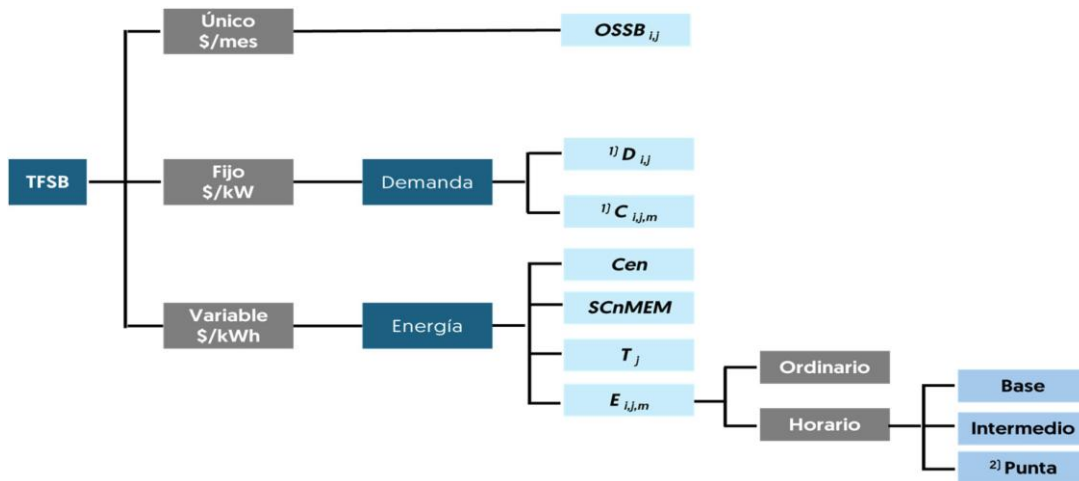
TFSB

Único
$/mes

$OSSB_{i,j}$

Fijo
$/kW

Demanda

$^{1)}$ $D_{i,j}$

$^{1)}$ $C_{i,j,m}$

Variable
$/kWh

Energía

Cen

SCnMEM

$T_j$

$E_{i,j,m}$

Ordinario

Horario

Base

Intermedio

$^{2)}$ Punta